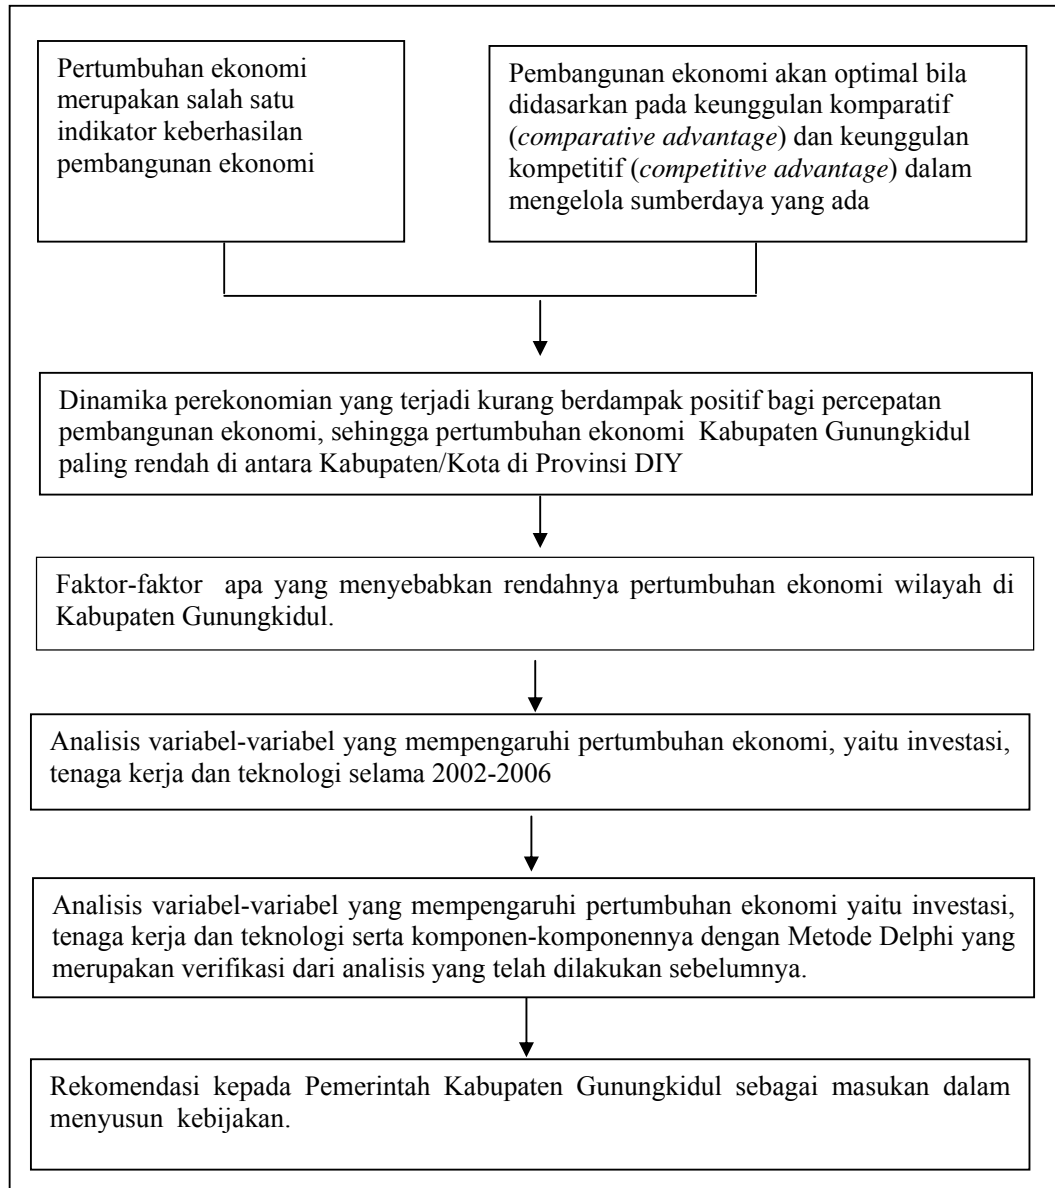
Pertumbuhan ekonomi merupakan salah satu indikator keberhasilan pembangunan ekonomi

Pembangunan ekonomi akan optimal bila didasarkan pada keunggulan komparatif (*comparative advantage*) dan keunggulan kompetitif (*competitive advantage*) dalam mengelola sumberdaya yang ada

Dinamika perekonomian yang terjadi kurang berdampak positif bagi percepatan pembangunan ekonomi, sehingga pertumbuhan ekonomi Kabupaten Gunungkidul paling rendah di antara Kabupaten/Kota di Provinsi DIY

Faktor-faktor apa yang menyebabkan rendahnya pertumbuhan ekonomi wilayah di Kabupaten Gunungkidul.

Analisis variabel-variabel yang mempengaruhi pertumbuhan ekonomi, yaitu investasi, tenaga kerja dan teknologi selama 2002-2006

Analisis variabel-variabel yang mempengaruhi pertumbuhan ekonomi yaitu investasi, tenaga kerja dan teknologi serta komponen-komponennya dengan Metode Delphi yang merupakan verifikasi dari analisis yang telah dilakukan sebelumnya.

Rekomendasi kepada Pemerintah Kabupaten Gunungkidul sebagai masukan dalam menyusun kebijakan.